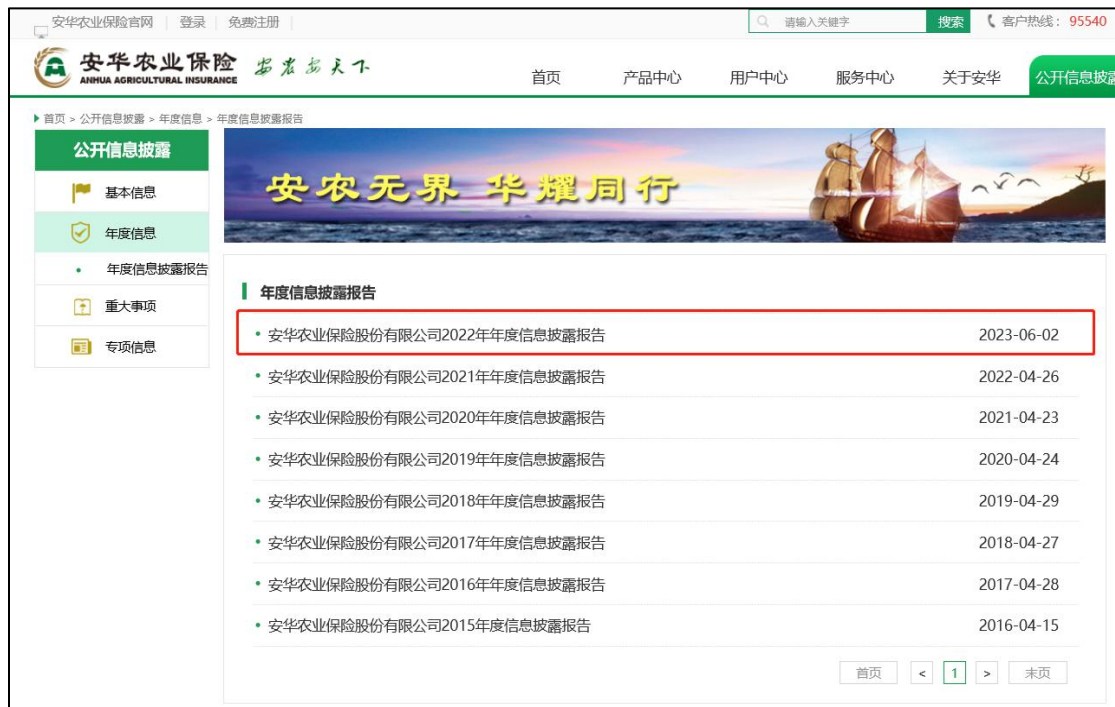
安华农业保险官网 | 登录 | 免费注册

请输入关键字 搜索 客户热线：95540

安华农业保险 ANHUA AGRICULTURAL INSURANCE 安农安天下

首页 产品中心 用户中心 服务中心 关于安华 公开信息披露

首页 > 公开信息披露 > 年度信息 > 年度信息披露报告

公开信息披露

基本信息

年度信息

年度信息披露报告

重大事项

专项信息

安农无界 华耀同行

年度信息披露报告

• 安华农业保险股份有限公司2022年年度信息披露报告 2023-06-02

• 安华农业保险股份有限公司2021年年度信息披露报告 2022-04-26

• 安华农业保险股份有限公司2020年年度信息披露报告 2021-04-23

• 安华农业保险股份有限公司2019年年度信息披露报告 2020-04-24

• 安华农业保险股份有限公司2018年年度信息披露报告 2019-04-29

• 安华农业保险股份有限公司2017年年度信息披露报告 2018-04-27

• 安华农业保险股份有限公司2016年年度信息披露报告 2017-04-28

• 安华农业保险股份有限公司2015年度信息披露报告 2016-04-15

首页 < 1 > 末页